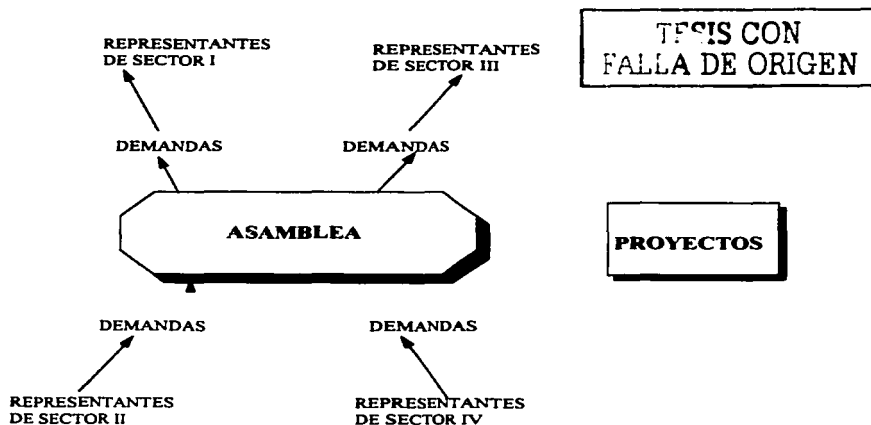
REPRESENTANTES DE SECTOR I

REPRESENTANTES DE SECTOR III

TESIS CON FALLA DE ORIGEN

DEMANDAS

DEMANDAS

ASAMBLEA

PROYECTOS

DEMANDAS

DEMANDAS

REPRESENTANTES DE SECTOR II

REPRESENTANTES DE SECTOR IV